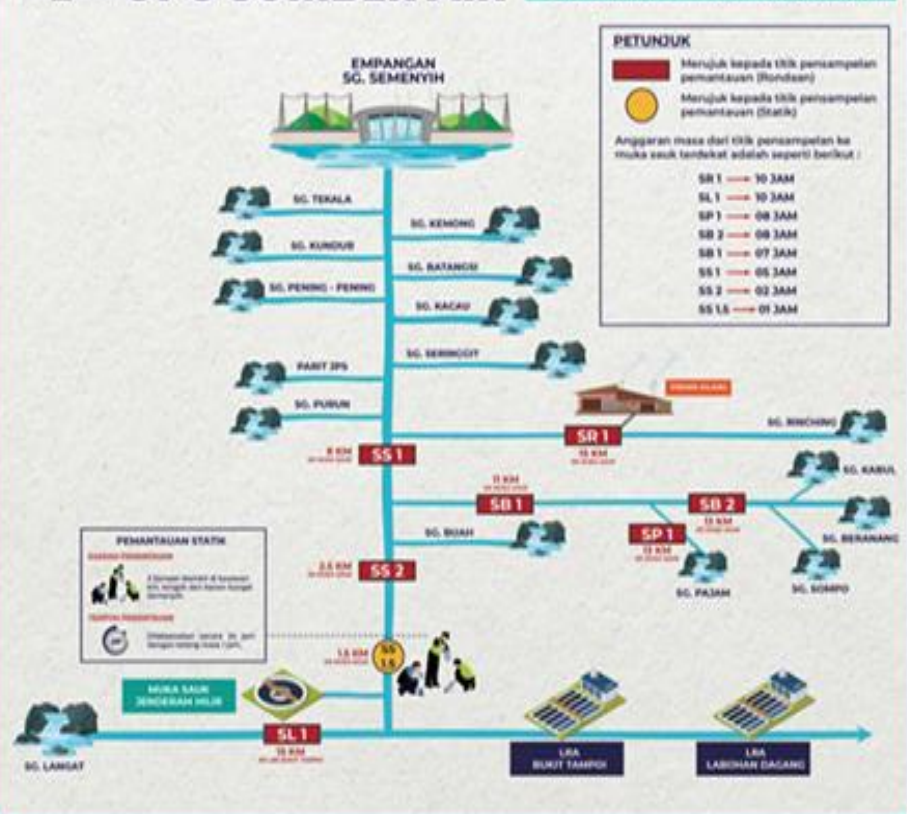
PETUNJUK

Merujuk kepada titik pensampelan pemantauan (Rondaan)

Merujuk kepada titik pensampelan pemantauan (Statik)

Anggaran masa dari titik pensampelan ke muka sauk terdekat adalah seperti berikut :

SR 1 → 10 JAM
SL 1 → 10 JAM
SP 1 → 08 JAM
SB 2 → 08 JAM
SB 1 → 07 JAM
SS 1 → 05 JAM
SS 2 → 02 JAM
SS 1.5 → 01 JAM

EMPANGAN SG. SEMENYIH

SG. TEKALA
SG. KUNDUR
SG. PENING - PENING
SG. KEMONG
SG. BATANGSI
SG. KACAU
SG. SERINGGIT
PARIT JPS
SG. PURUN

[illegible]

SG. RINCHING
SG. KABUL
SG. BERANANG
SG. SOMPO
SG. PAJAM
SG. BUAH

8 KM
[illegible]
SS 1

SR 1
15 KM
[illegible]

11 KM
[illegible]
SB 1

SB 2
13 KM
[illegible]

SP 1
13 KM
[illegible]

2.5 KM
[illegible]
SS 2

1.5 KM
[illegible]
SS 1.5

PEMANTAUAN STATIK
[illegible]
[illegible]
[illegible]
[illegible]

MUKA SAUK JENDERAM HILIR

SL 1
15 KM
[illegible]

SG. LANGAT

LRA BUKIT TAMPOI

LRA LABOHAN DAGANG